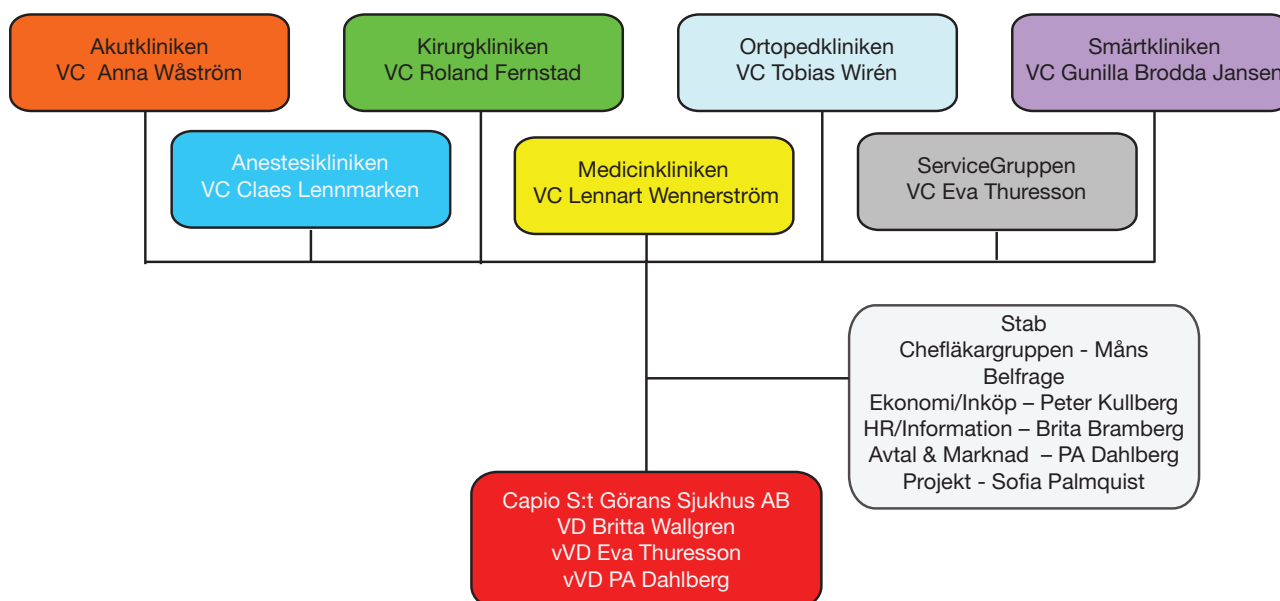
Akutkliniken
VC Anna Wåström

Kirurgkliniken
VC Roland Fernstad

Ortopedkliniken
VC Tobias Wirén

Smärtkliniken
VC Gunilla Brodda Jansen

Anestesikliniken
VC Claes Lennmarken

Medicinkliniken
VC Lennart Wennerström

ServiceGruppen
VC Eva Thuresson

Stab
Chefläkargruppen - Måns Belfrage
Ekonomi/Inköp – Peter Kullberg
HR/Information – Brita Bramberg
Avtal & Marknad – PA Dahlberg
Projekt - Sofia Palmquist

Capio S:t Görans Sjukhus AB
VD Britta Wallgren
vVD Eva Thuresson
vVD PA Dahlberg